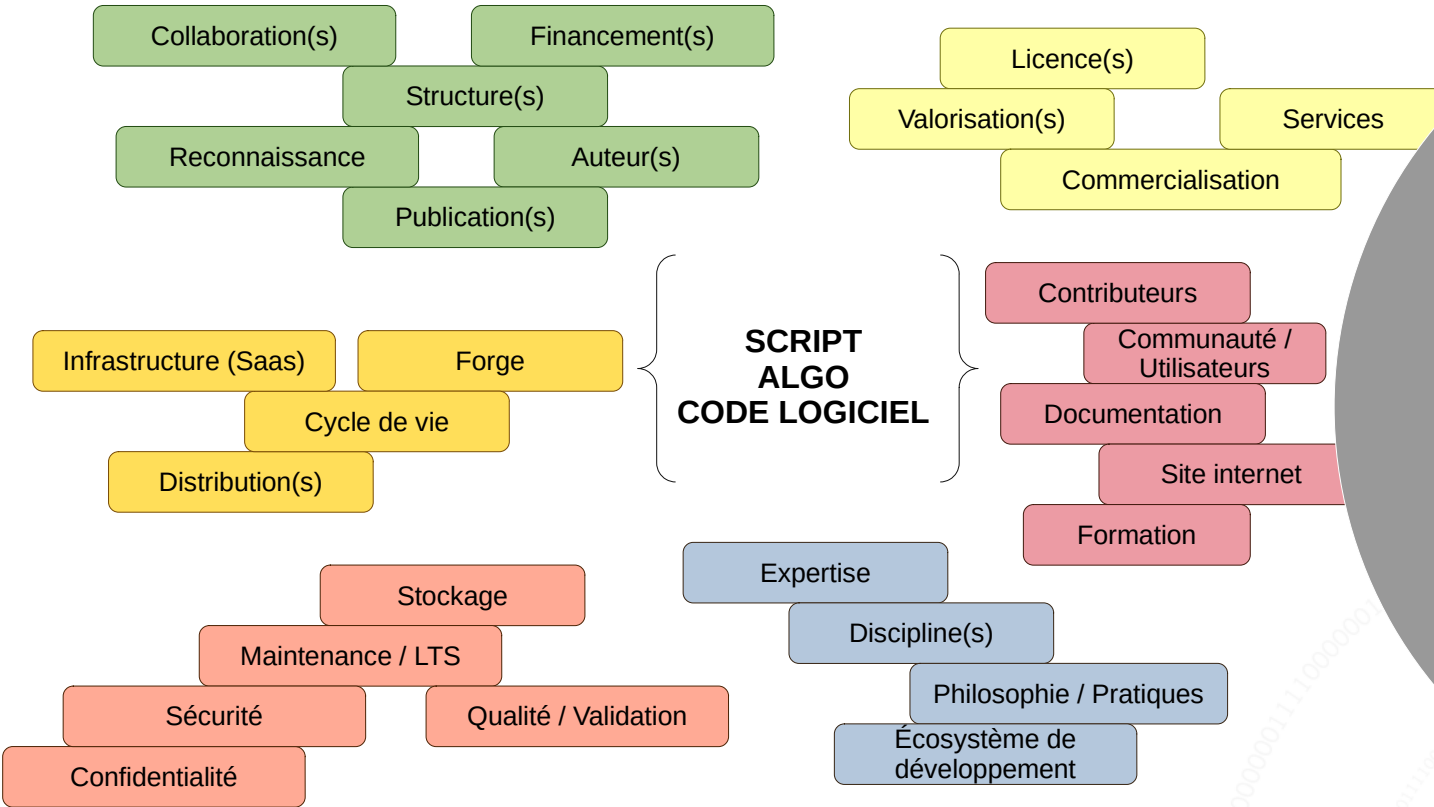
Collaboration(s)

Financement(s)

Structure(s)

Reconnaissance

Auteur(s)

Publication(s)

Licence(s)

Valorisation(s)

Services

Commercialisation

SCRIPT
ALGO
CODE LOGICIEL

Infrastructure (Saas)

Forge

Cycle de vie

Distribution(s)

Contributeurs

Communauté / Utilisateurs

Documentation

Site internet

Formation

Stockage

Maintenance / LTS

Sécurité

Qualité / Validation

Confidentialité

Expertise

Discipline(s)

Philosophie / Pratiques

Écosystème de développement